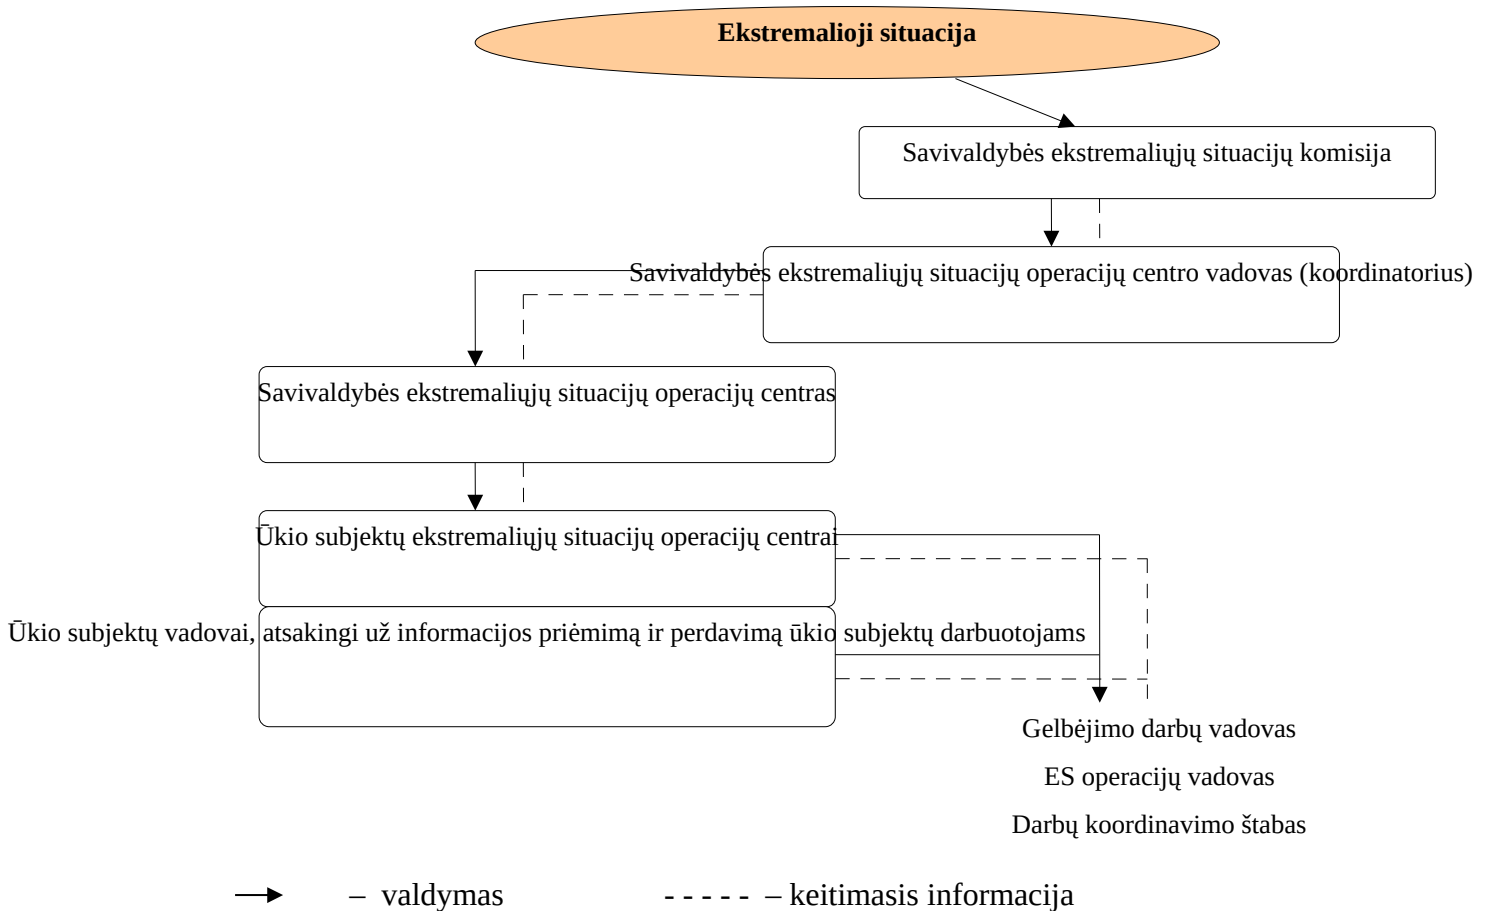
**Ekstremalioji situacija**

Savivaldybės ekstremaliųjų situacijų komisija

Savivaldybės ekstremaliųjų situacijų operacijų centro vadovas (koordinatorius)

Savivaldybės ekstremaliųjų situacijų operacijų centras

Ūkio subjektų ekstremaliųjų situacijų operacijų centrai

Ūkio subjektų vadovai, atsakingi už informacijos priėmimą ir perdavimą ūkio subjektų darbuotojams

Gelbėjimo darbų vadovas

ES operacijų vadovas

Darbų koordinavimo štabas

– valdymas

- - - - - – keitimasis informacija